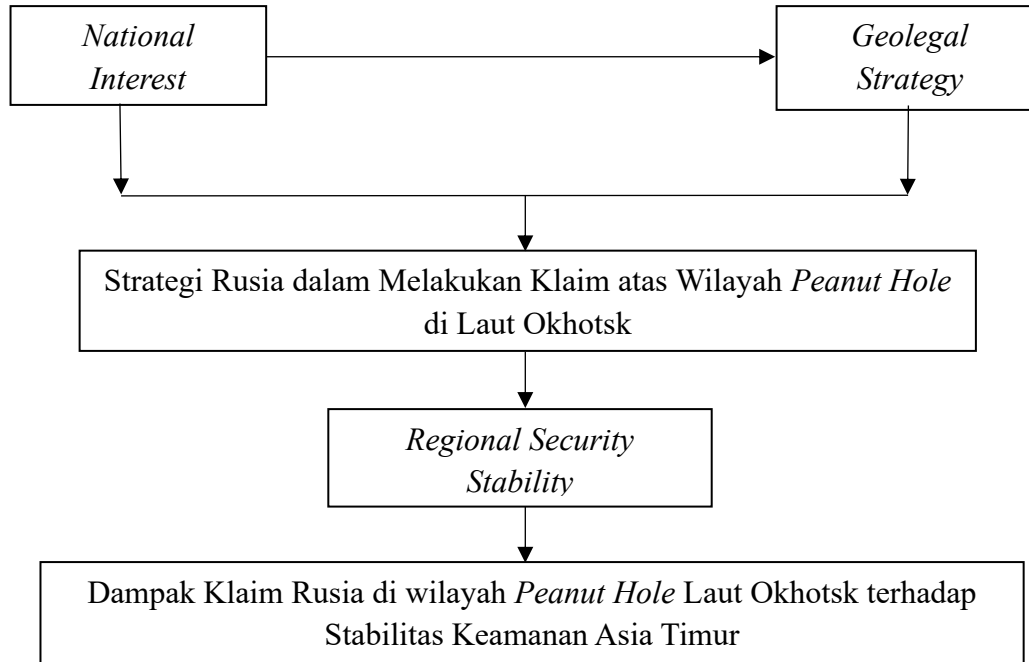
National Interest

Geolegal Strategy

Strategi Rusia dalam Melakukan Klaim atas Wilayah Peanut Hole di Laut Okhotsk

Regional Security Stability

Dampak Klaim Rusia di wilayah Peanut Hole Laut Okhotsk terhadap Stabilitas Keamanan Asia Timur